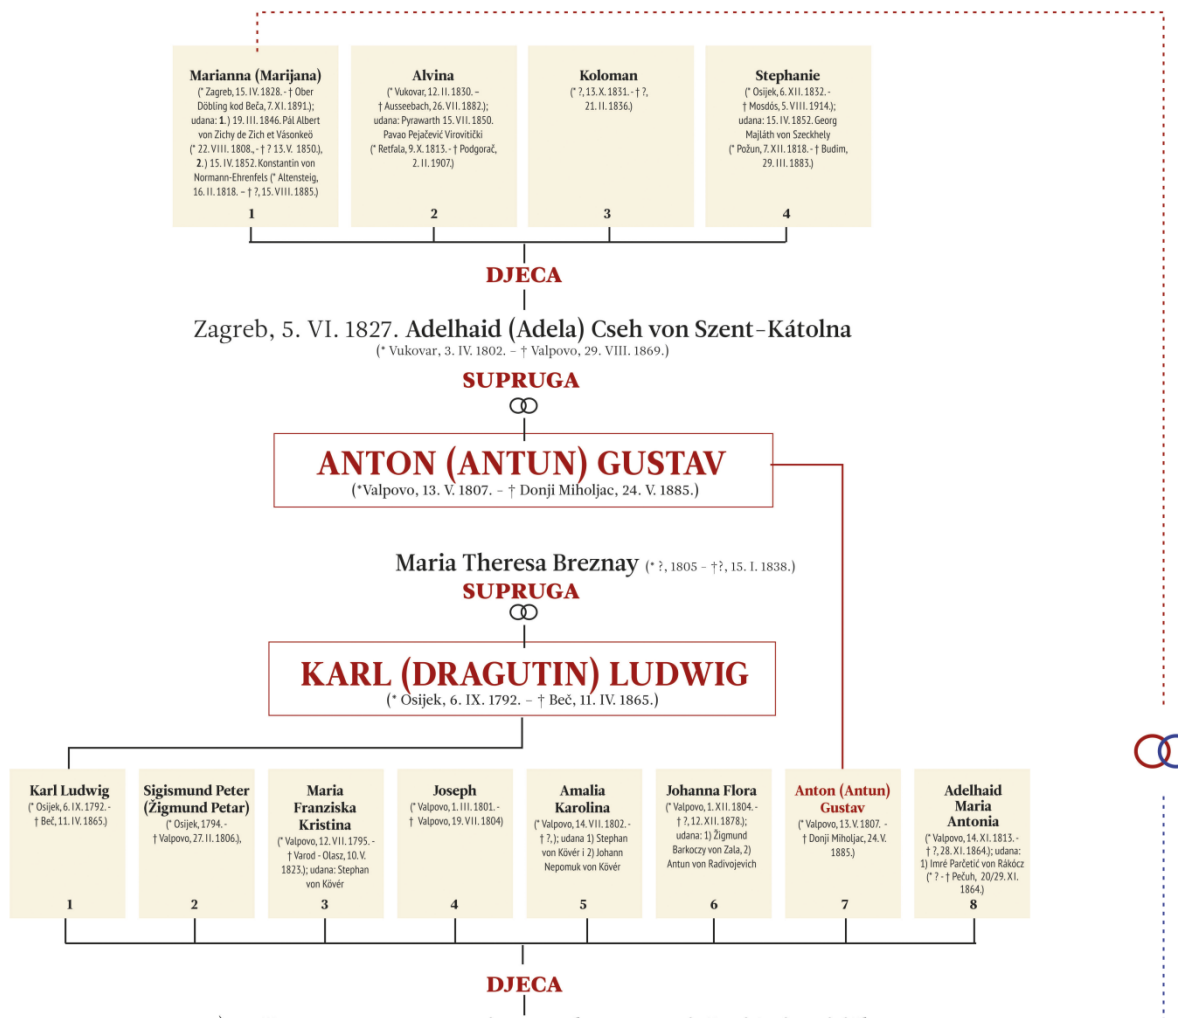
Marianna (Marijana)
(* Zagreb, 15. IV. 1828. - † Ober Döbling kod Beča, 7. XI. 1891.); udana: 1.) 19. III. 1846. Pál Albert von Zichy de Zich et Vásonkeö (* 22. VIII. 1808., - † ? 13. V. 1850.), 2.) 15. IV. 1852. Konstantin von Normann-Ehrenfels (* Altensteig, 16. II. 1818. – † ?, 15. VIII. 1885.)
1

Alvina
(* Vukovar, 12. II. 1830. – † Ausseebach, 26. VII. 1882.); udana: Pyrawarth 15. VII. 1850. Pavao Pejačević Virovitički (* Retfala, 9. X. 1813. - † Podgorač, 2. II. 1907.)
2

Koloman
(* ?, 13. X. 1831. - † ?, 21. II. 1836.)
3

Stephanie
(* Osijek, 6. XII. 1832. - † Mosdós, 5. VIII. 1914.); udana: 15. IV. 1852. Georg Majláth von Szeckhely (* Požun, 7. XII. 1818. - † Budim, 29. III. 1883.)
4

DJECA

Zagreb, 5. VI. 1827. Adelhaid (Adela) Cseh von Szent-Kátolna
(* Vukovar, 3. IV. 1802. – † Valpovo, 29. VIII. 1869.)

SUPRUGA

ANTON (ANTUN) GUSTAV
(*Valpovo, 13. V. 1807. – † Donji Miholjac, 24. V. 1885.)

Maria Theresa Breznay (* ?, 1805 – †?, 15. I. 1838.)
SUPRUGA

KARL (DRAGUTIN) LUDWIG
(* Osijek, 6. IX. 1792. – † Beč, 11. IV. 1865.)

Karl Ludwig
(* Osijek, 6. IX. 1792. - † Beč, 11. IV. 1865.)
1

Sigismund Peter (Žigmund Petar)
(* Osijek, 1794. - † Valpovo, 27. II. 1806.),
2

Maria Franziska Kristina
(* Valpovo, 12. VII. 1795. - † Varod - Olasz, 10. V. 1823.); udana: Stephan von Kövér
3

Joseph
(* Valpovo, 1. III. 1801. - † Valpovo, 19. VII. 1804)
4

Amalia Karolina
(* Valpovo, 14. VII. 1802. - † ?,); udana 1) Stephan von Kövér i 2) Johann Nepomuk von Kövér
5

Johanna Flora
(* Valpovo, 1. XII. 1804. - † ?, 12. XII. 1878.); udana: 1) Žigmund Barkoczy von Zala, 2) Antun von Radivojevich
6

Anton (Antun) Gustav
(* Valpovo, 13. V. 1807. - † Donji Miholjac, 24. V. 1885.)
7

Adelhaid Maria Antonia
(* Valpovo, 14. XI. 1813. - † ?, 28. XI. 1864.); udana: 1) Imré Parčetić von Rákócz (* ? - † Pečuh, 20/29. XI. 1864.)
8

DJECA